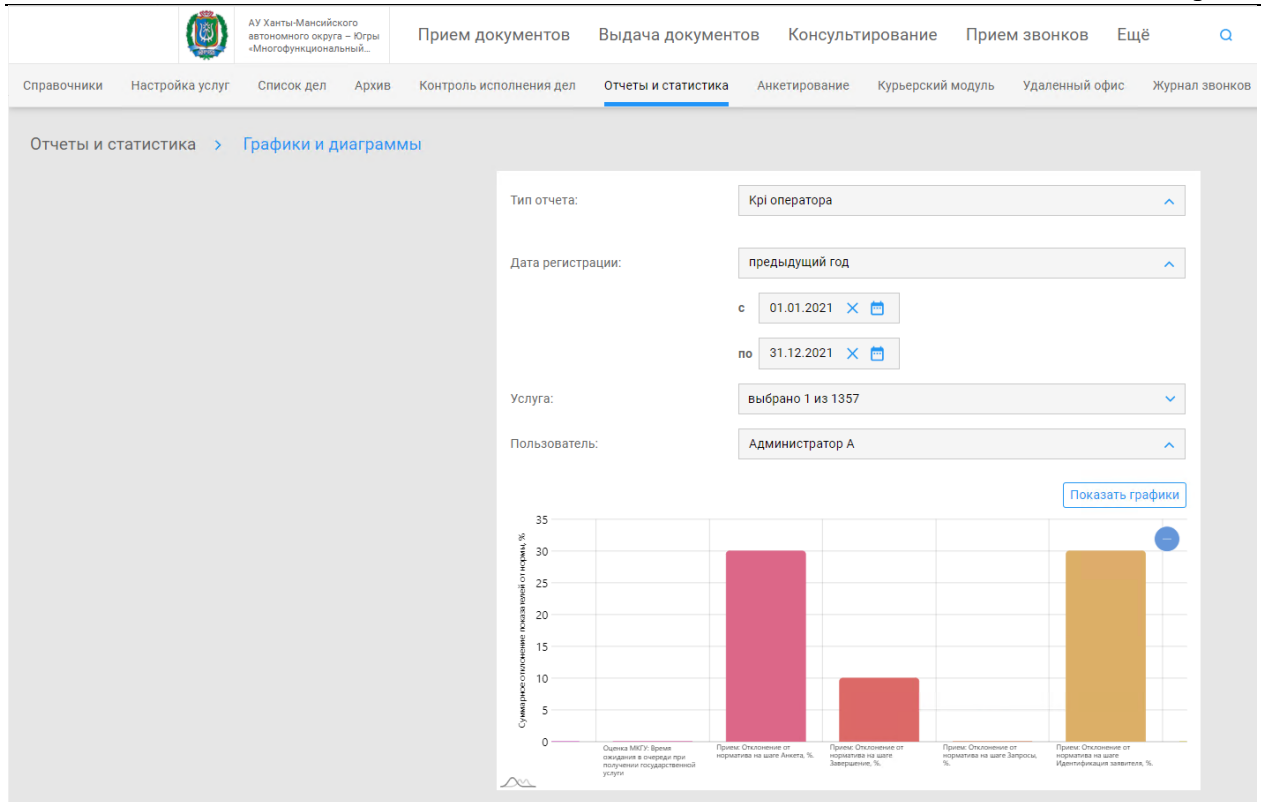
АУ Ханты-Мансийского автономного округа – Югры «Многофункциональный...

Прием документов Выдача документов Консультирование Прием звонков Ещё

Справочники Настройка услуг Список дел Архив Контроль исполнения дел Отчеты и статистика Анкетирование Курьерский модуль Удаленный офис Журнал звонков

Отчеты и статистика > Графики и диаграммы

Тип отчета: Kpi оператора

Дата регистрации: предыдущий год

с 01.01.2021

по 31.12.2021

Услуга: выбрано 1 из 1357

Пользователь: Администратор А

Показать графики

Суммарное отклонение показателей от нормы, %

35
30
25
20
15
10
5
0

Оценка МКГУ: Время ожидания в очереди при получении государственной услуги

Прием: Отклонение от норматива на шаге Анкета, %.

Прием: Отклонение от норматива на шаге Завершение, %.

Прием: Отклонение от норматива на шаге Запросы, %.

Прием: Отклонение от норматива на шаге Идентификация заявителя, %.